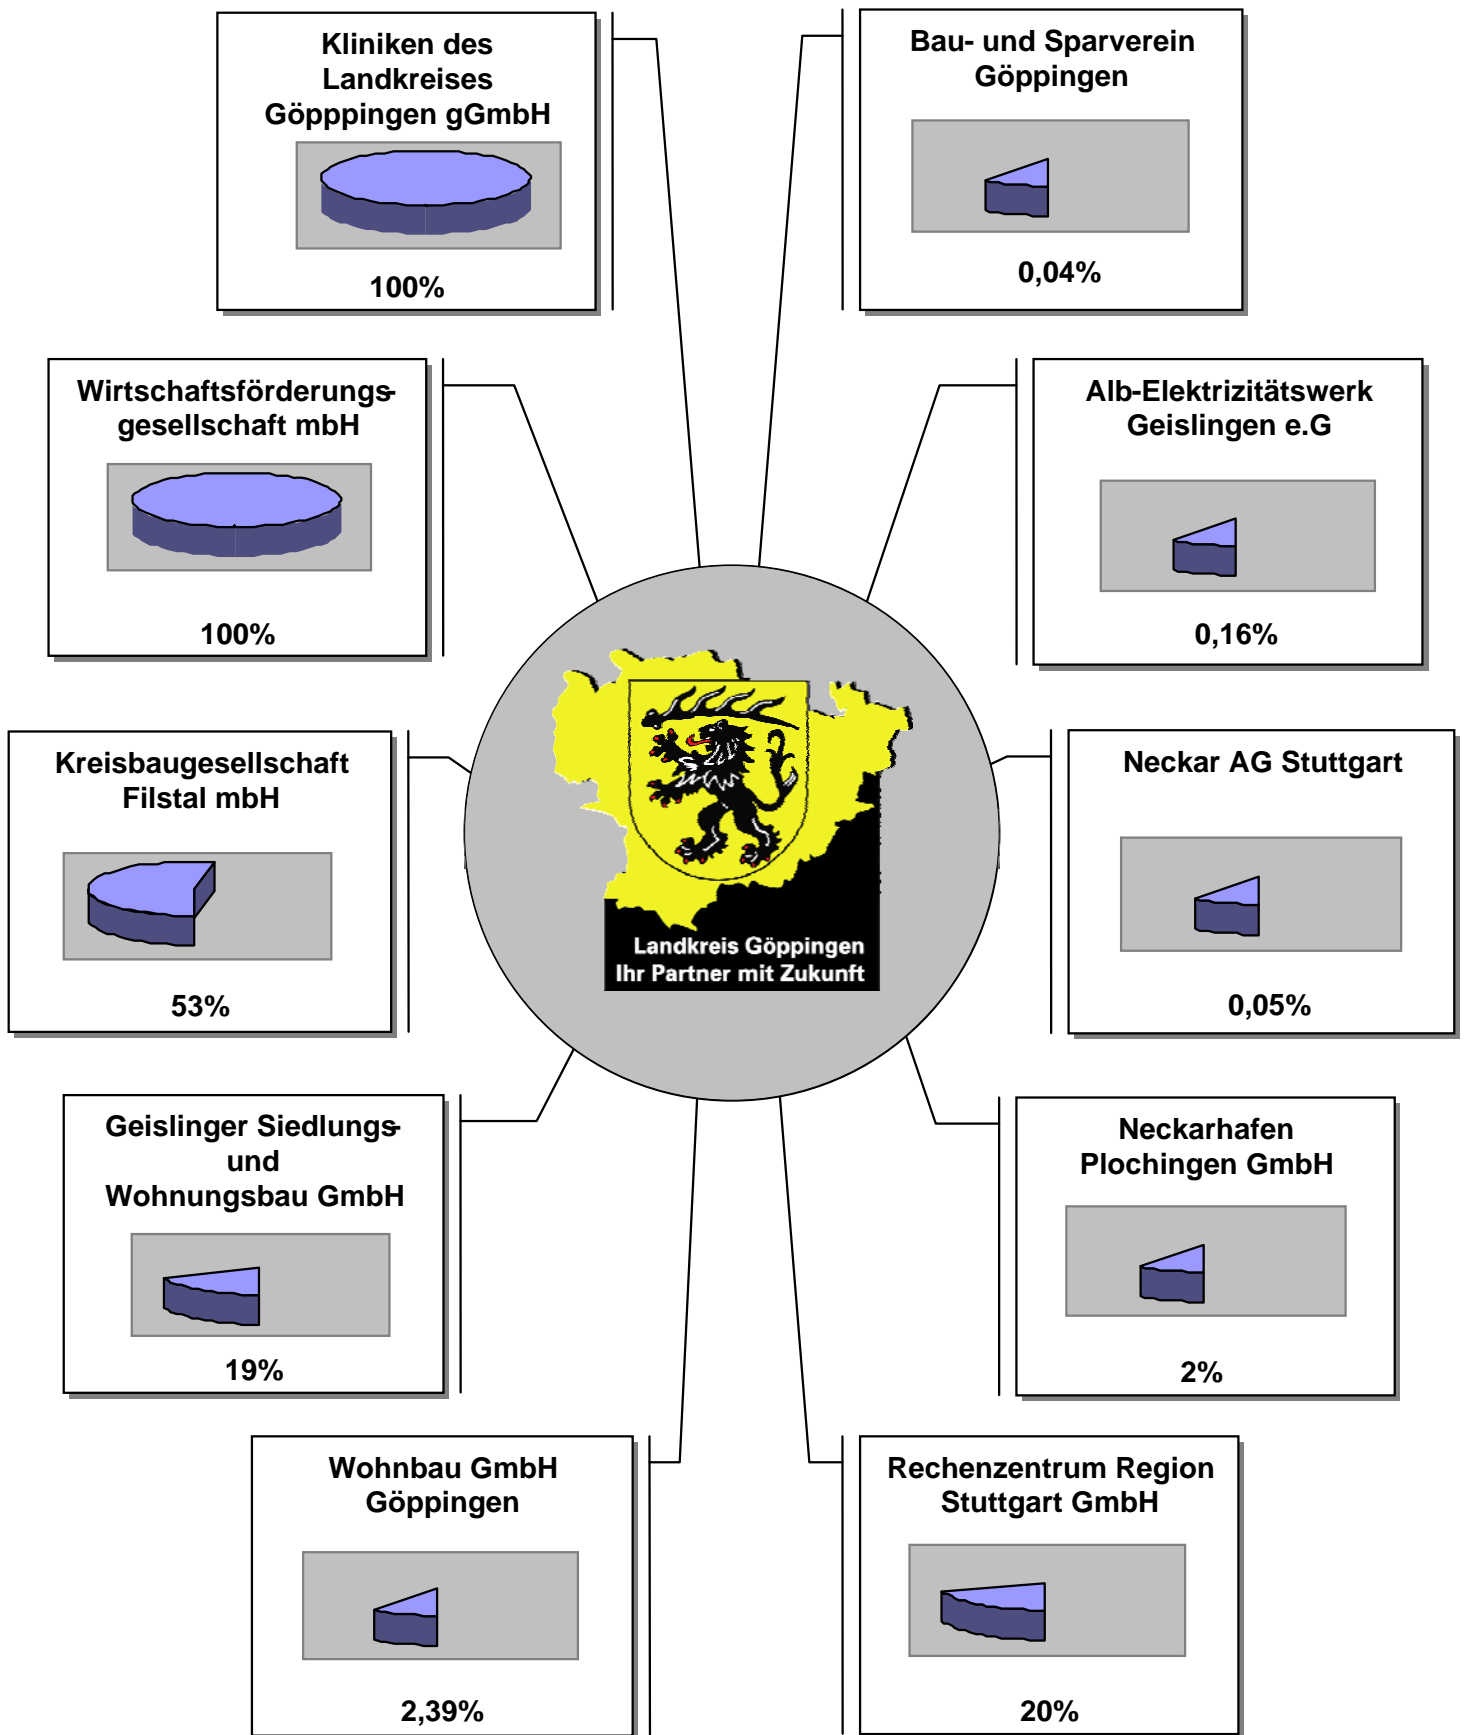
Kliniken des Landkreises Göpppingen gGmbH

100%

Bau- und Sparverein Göppingen

0,04%

Wirtschaftsförderungsgesellschaft mbH

100%

Alb-Elektrizitätswerk Geislingen e.G

0,16%

Kreisbaugesellschaft Filstal mbH

53%

Landkreis Göppingen
Ihr Partner mit Zukunft

Neckar AG Stuttgart

0,05%

Geislinger Siedlungs- und Wohnungsbau GmbH

19%

Neckarhafen Plochingen GmbH

2%

Wohnbau GmbH Göppingen

2,39%

Rechenzentrum Region Stuttgart GmbH

20%